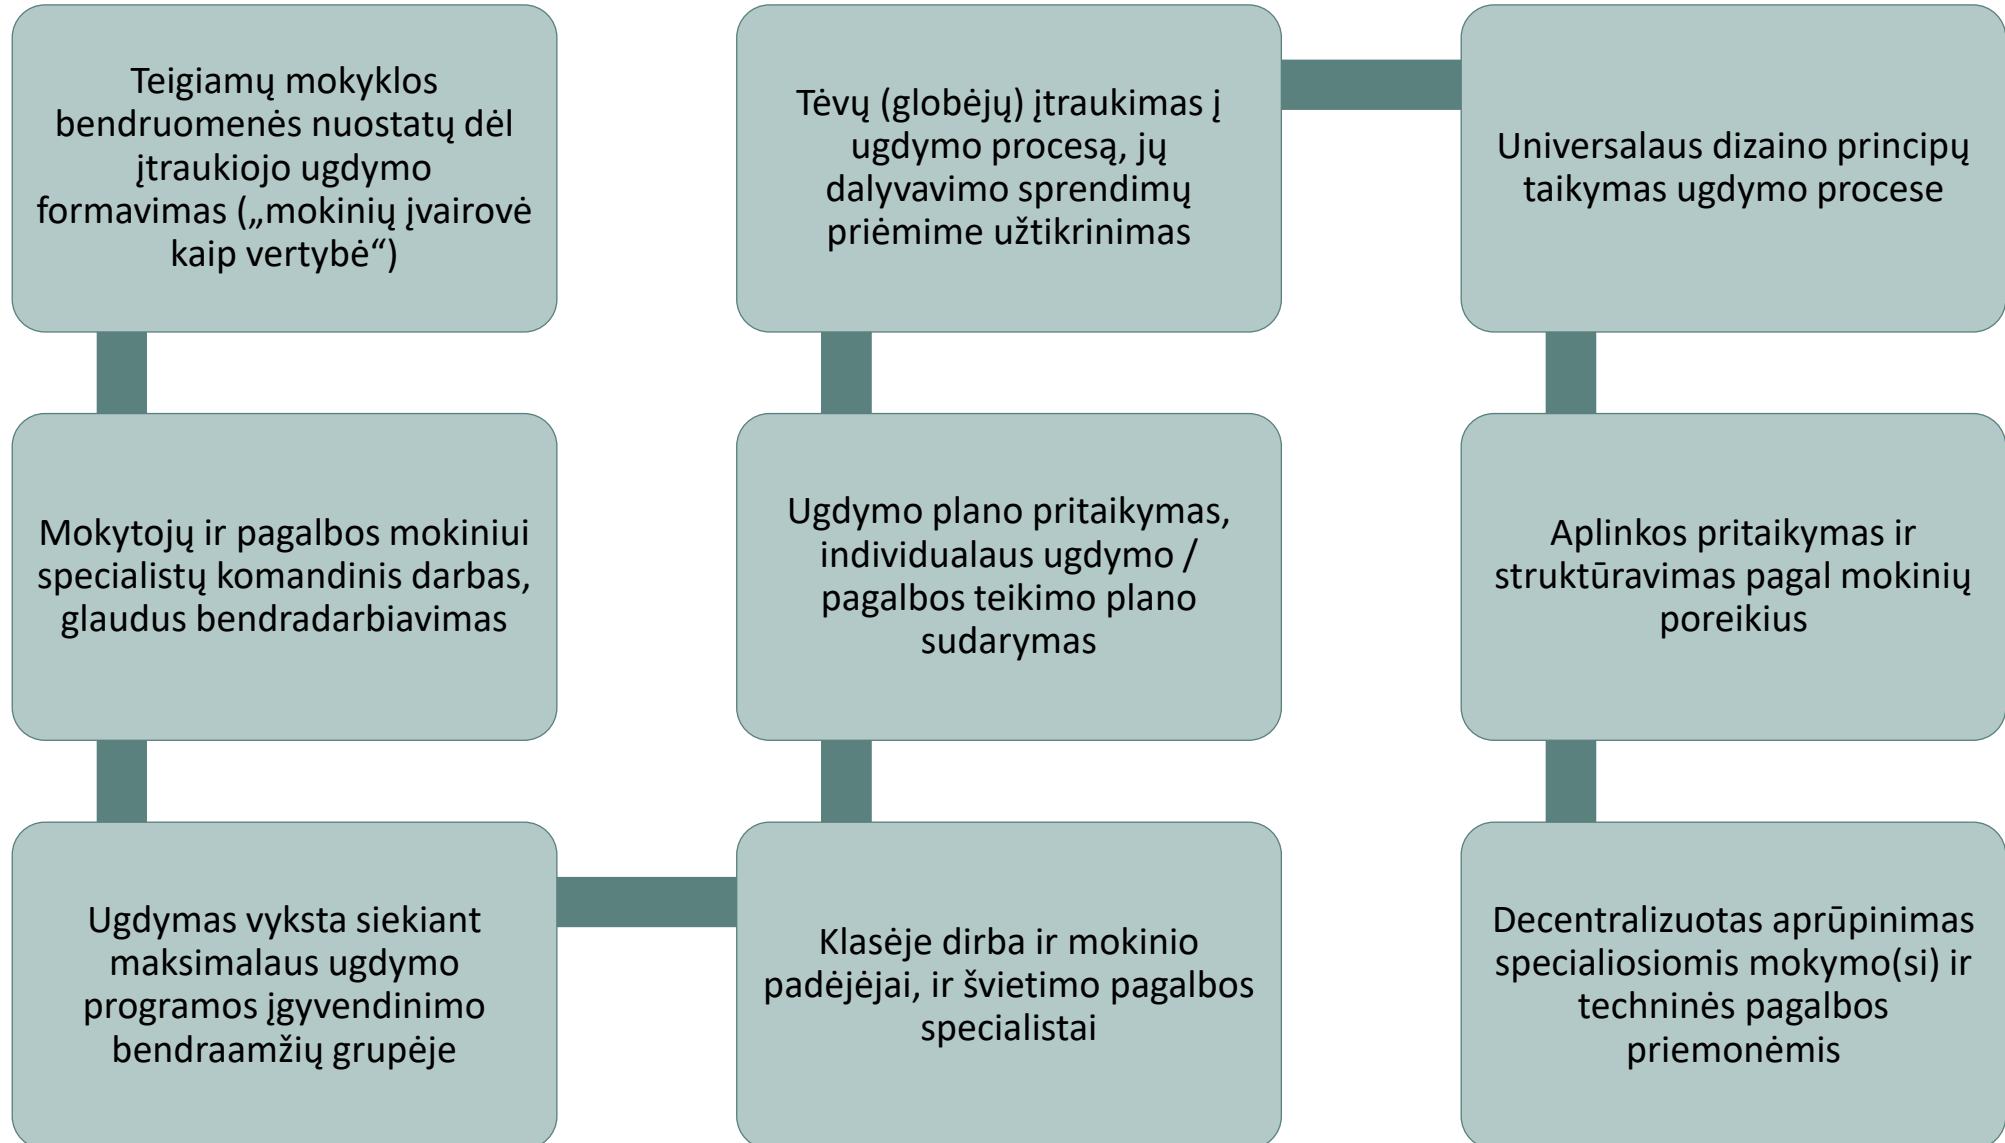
Teigiamų mokyklos bendruomenės nuostatų dėl įtraukiojo ugdymo formavimas („mokinių įvairovė kaip vertybė“)

Mokytojų ir pagalbos mokiniui specialistų komandinis darbas, glaudus bendradarbiavimas

Ugdymas vyksta siekiant maksimalaus ugdymo programos įgyvendinimo bendraamžių grupėje

Klasėje dirba ir mokinio padėjėjai, ir švietimo pagalbos specialistai

Ugdymo plano pritaikymas, individualaus ugdymo / pagalbos teikimo plano sudarymas

Tėvų (globėjų) įtraukimas į ugdymo procesą, jų dalyvavimo sprendimų priėmime užtikrinimas

Universalaus dizaino principų taikymas ugdymo procese

Aplinkos pritaikymas ir struktūravimas pagal mokinių poreikius

Decentralizuotas aprūpinimas specialiosiomis mokymo(si) ir techninės pagalbos priemonėmis